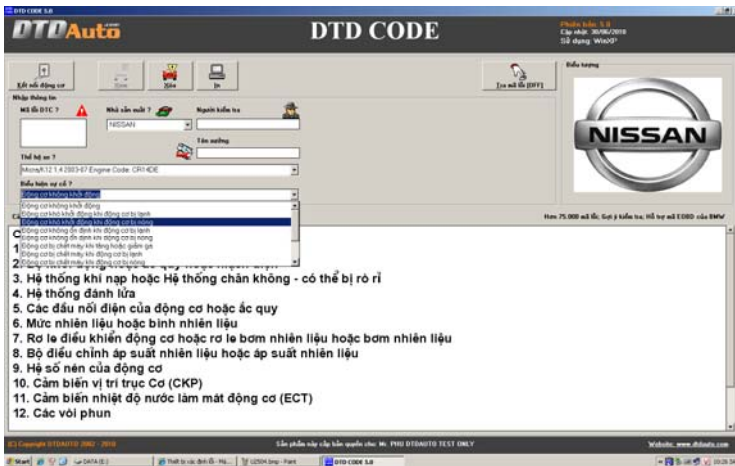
DTD CODE 5.0

DTDAuto

DTD CODE

Phiên bản: 5.0
Cập nhật: 30/06/2010
Sử dụng: Win/XP

Kết nối động cơ

Xem

Xóa

In

Tra mã lỗi (OFF)

Biểu tượng

Nhập thông tin

Mã lỗi DTC ?

Nhà sản xuất ?

NISSAN

Người kiểm tra

Tên xưởng

Thế hệ xe ?

Micra/K12 1.4 2003-07 Engine Code: CR14DE

Biểu hiện sự cố ?

Động cơ không khởi động

Động cơ không khởi động
Động cơ khó khởi động khi động cơ bị lạnh
Động cơ khó khởi động khi động cơ bị nóng
Động cơ không ổn định khi động cơ bị lạnh
Động cơ không ổn định khi động cơ bị nóng
Động cơ bị chết máy khi tăng hoặc giảm ga
Động cơ bị chết máy khi động cơ bị lạnh
Động cơ bị chết máy khi động cơ bị nóng

NISSAN

Hơn 75.000 mã lỗi, Gợi ý kiểm tra, Hỗ trợ mã EOBD của BMW

C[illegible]
1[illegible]
2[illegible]
3. Hệ thống khí nạp hoặc Hệ thống chân không - có thể bị rò rỉ
4. Hệ thống đánh lửa
5. Các đầu nối điện của động cơ hoặc ắc quy
6. Mức nhiên liệu hoặc bình nhiên liệu
7. Rơ le điều khiển động cơ hoặc rơ le bơm nhiên liệu hoặc bơm nhiên liệu
8. Bộ điều chỉnh áp suất nhiên liệu hoặc áp suất nhiên liệu
9. Hệ số nén của động cơ
10. Cảm biến vị trí trục Cơ (CKP)
11. Cảm biến nhiệt độ nước làm mát động cơ (ECT)
12. Các vòi phun

(C) Copyright DTDAUTO 2002 - 2010

Sản phẩm này cấp bản quyền cho: Mr. PHU DTDAUTO TEST ONLY

Website: www.dtdauto.com

Start

DATA (E:)

Thiết bị các định lỗi - Ma...

U2504.bmp - Paint

DTD CODE 5.0

10:28 SA